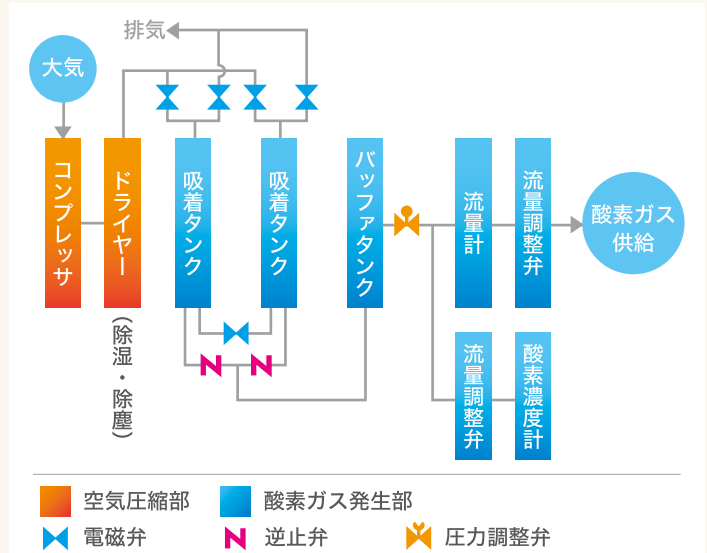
排気

大気

コンプレッサ

ドライヤー

(除湿・除塵)

吸着タンク

吸着タンク

バッファタンク

流量計

流量調整弁

酸素ガス供給

流量調整弁

酸素濃度計

空気圧縮部
酸素ガス発生部
電磁弁
逆止弁
圧力調整弁